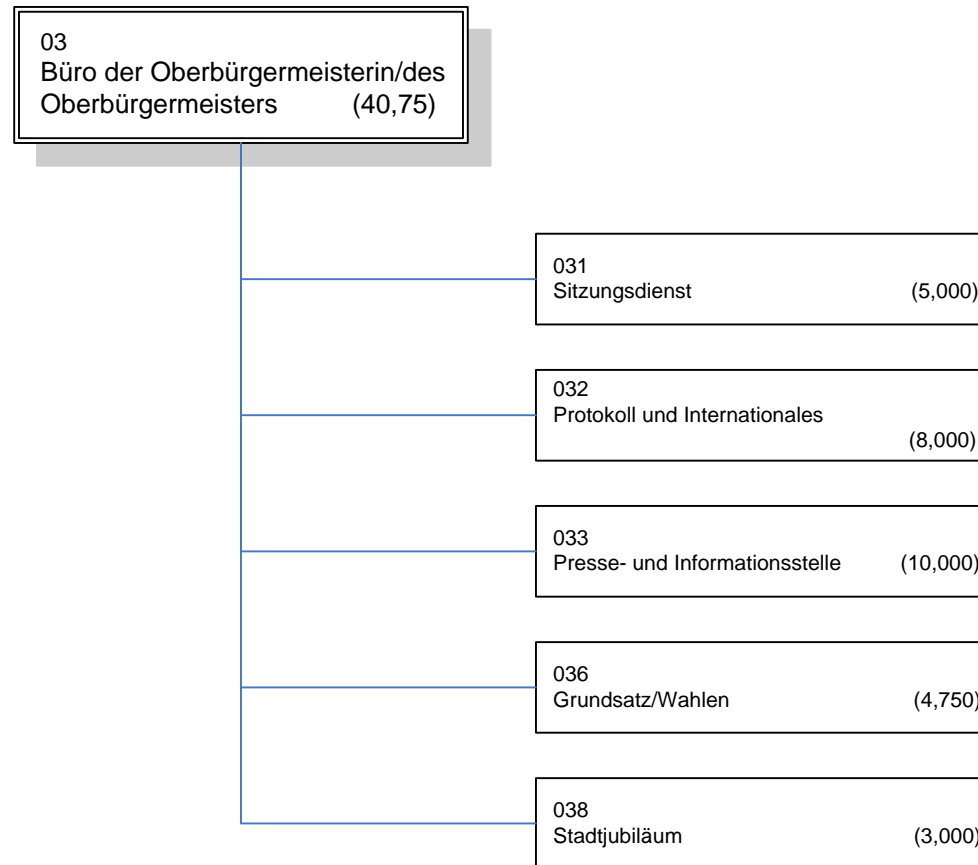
03
Büro der Oberbürgermeisterin/des Oberbürgermeisters (40,75)

031
Sitzungsdienst (5,000)

032
Protokoll und Internationales (8,000)

033
Presse- und Informationsstelle (10,000)

036
Grundsatz/Wahlen (4,750)

038
Stadtjubiläum (3,000)